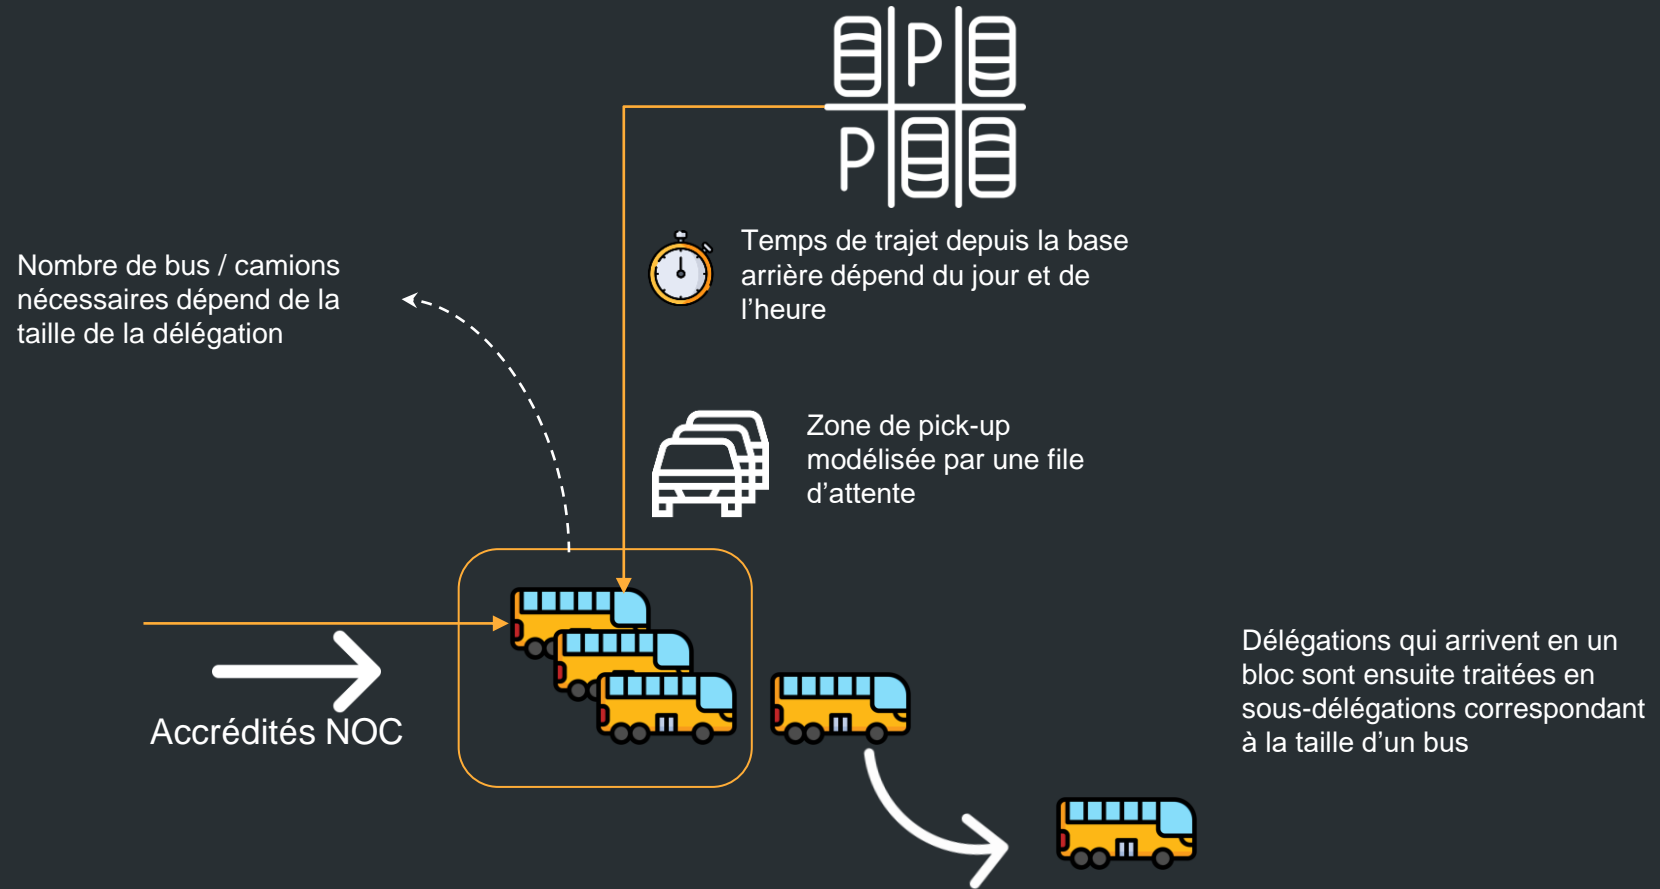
P

P

Temps de trajet depuis la base arrière dépend du jour et de l'heure

Nombre de bus / camions nécessaires dépend de la taille de la délégation

Zone de pick-up modélisée par une file d'attente

Accrédités NOC

Délégations qui arrivent en un bloc sont ensuite traitées en sous-délégations correspondant à la taille d'un bus